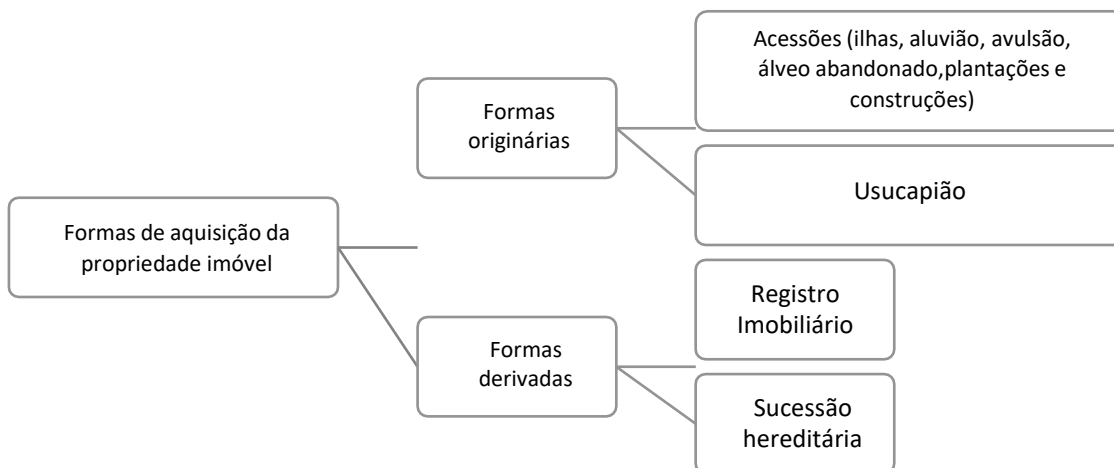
Formas de aquisição da propriedade imóvel

Formas originárias

Acessões (ilhas, aluvião, avulsão, álveo abandonado,plantações e construções)

Usucapião

Formas derivadas

Registro Imobiliário

Sucessão hereditária